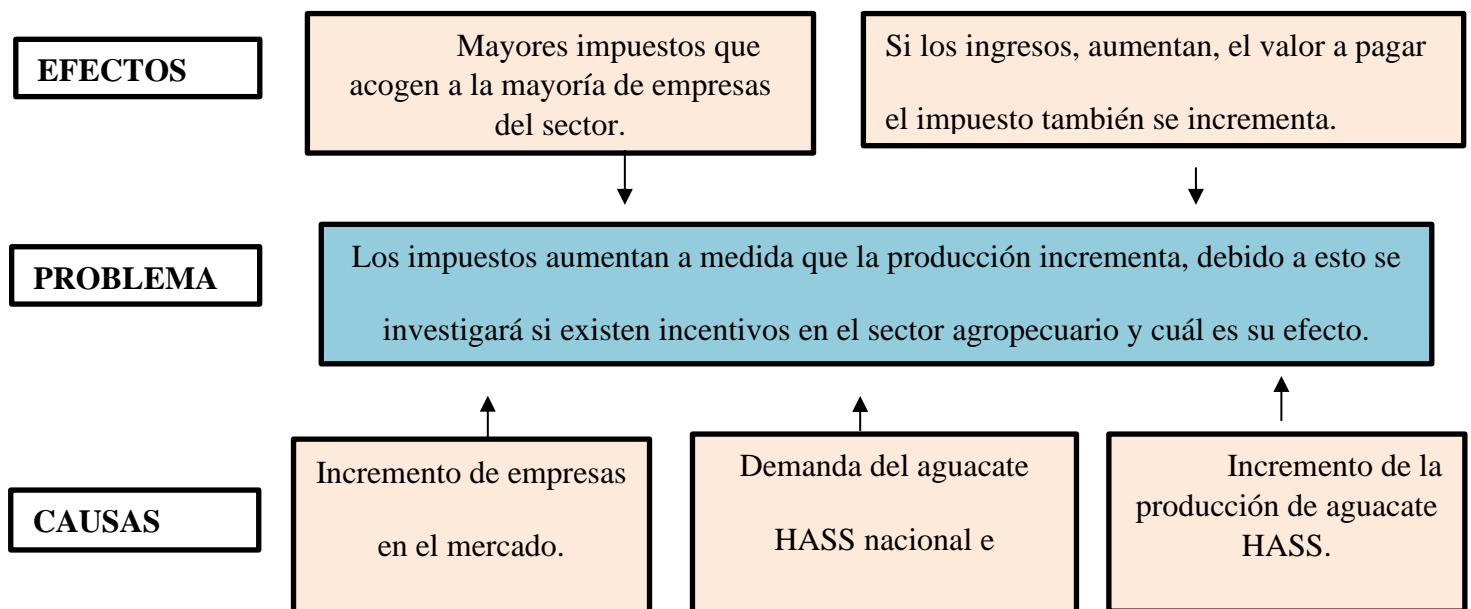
EFECTOS

Mayores impuestos que acogen a la mayoría de empresas del sector.

Si los ingresos, aumentan, el valor a pagar el impuesto también se incrementa.

PROBLEMA

Los impuestos aumentan a medida que la producción incrementa, debido a esto se investigará si existen incentivos en el sector agropecuario y cuál es su efecto.

CAUSAS

Incremento de empresas en el mercado.

Demanda del aguacate HASS nacional e

Incremento de la producción de aguacate HASS.